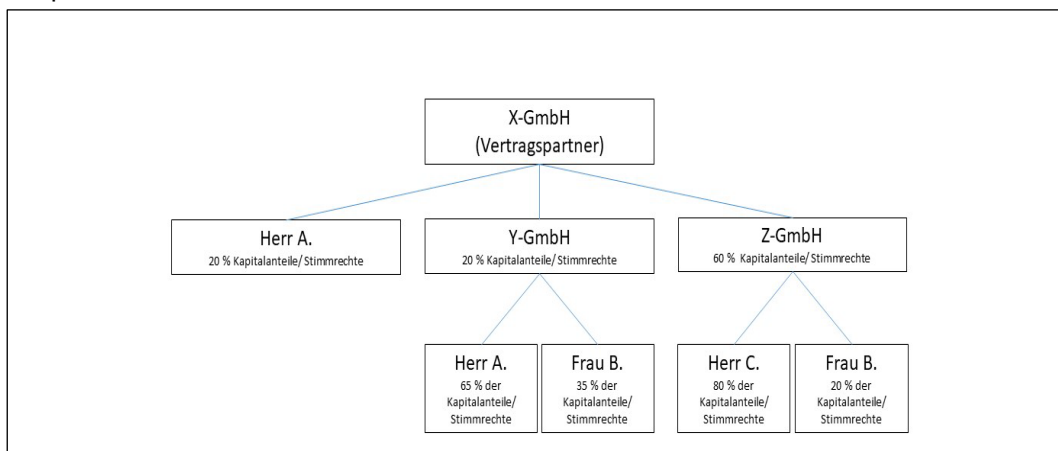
X-GmbH
(Vertragspartner)

Herr A.
20 % Kapitalanteile/ Stimmrechte

Y-GmbH
20 % Kapitalanteile/ Stimmrechte

Z-GmbH
60 % Kapitalanteile/ Stimmrechte

Herr A.
65 % der Kapitalanteile/ Stimmrechte

Frau B.
35 % der Kapitalanteile/ Stimmrechte

Herr C.
80 % der Kapitalanteile/ Stimmrechte

Frau B.
20 % der Kapitalanteile/ Stimmrechte